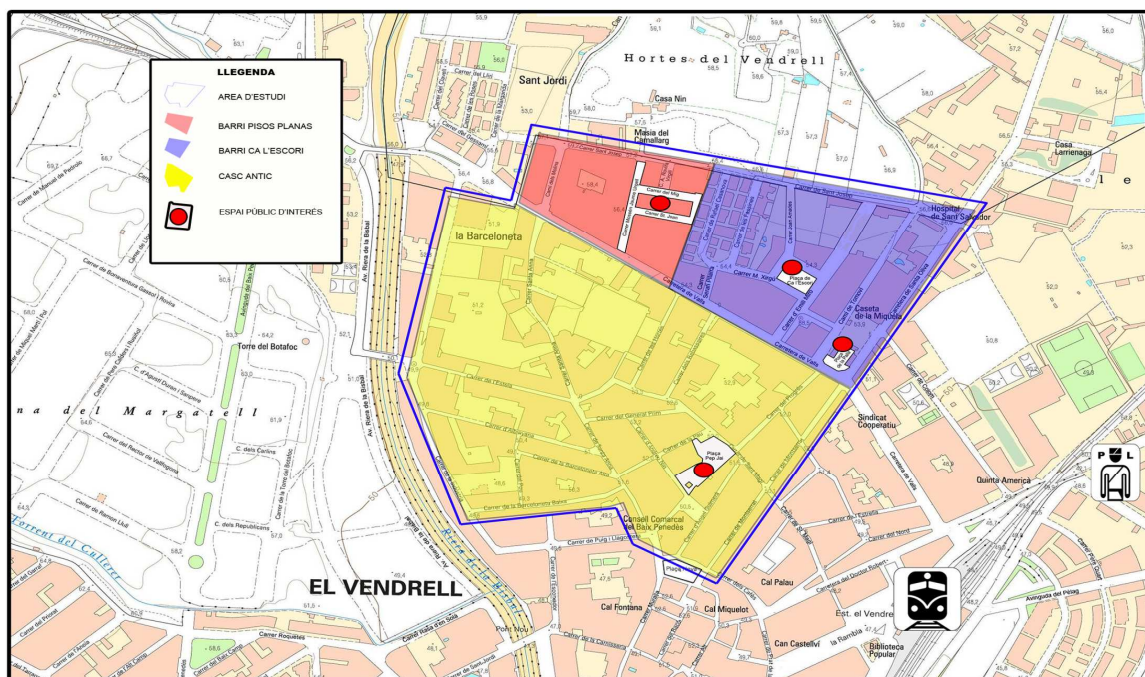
LLEGENDA
AREA D'ESTUDI
BARRI PISOS PLANAS
BARRI CA L'ESCORI
CASC ANTIC
ESPAI PÚBLIC D'INTERÈS

Hortes del Vendrell
Sant Jordi
Casa Nin
Masia del Camallarg
Casa Larrienaga
l e
Hospital de Sant Salvador
la Barceloneta
Carrer del Mig
Carrer St. Joan
Carrer M. Xargo
Plaça de Ca l'Escori
Caseta de la Miquela
Carretera de Valls
Torre del Botafoc
n a   d e l   M a r g a t e l l
Sindicat Cooperatiu
Carrer del General Prim
Carrer de la Barceloneta
Plaça Pep Jai
Consell Comarcal del Baix Penedès
Quinta America
Torrent del Cullerer
EL VENDRELL
Riera de la Bisbal
Av. Riera de la Bisbal
Carrer del Puig i Llagostera
Plaça Vella
Cal Fontana
Cal Miquelot
Cal Palau
Est. el Vendrell
Can Castellví
la Rambla
Biblioteca Popular
Pont Nou
Carrer Roquetes
Avinguda del Pesag
Carrer de Manuel de Pedrolo
Carrer de Bonaventura Gassol i Rovira
C. d'Agustí Duran i Sanpere
C. dels Carlins
Carrer del Rector de Vallfogona
C. dels Republicans
Carrer de Ramon Llull
Carrer del Doctor Robert
P L